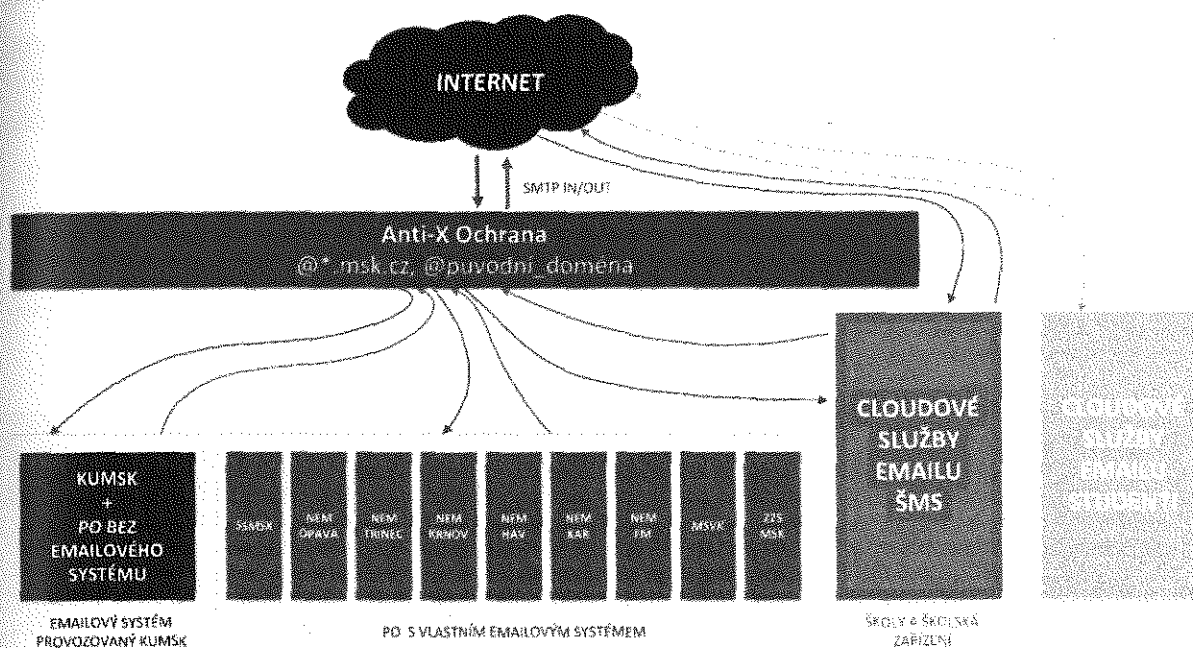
INTERNET

SMTP IN/OUT

Anti-X Ochrana
@*.msk.cz, @puvodni_domena

KUMSK + PO BEZ EMAILOVÉHO SYSTÉMU

SSMSK

NEM OPAVA

NEM TŘINEC

NEM KRNOV

NEM HAV

NEM KAR

NEM FM

MSVK

ZZS MSK

CLOUDOVÉ SLUŽBY EMAILU ŠMS

CLOUDOVÉ SLUŽBY EMAILU STUDENTI

EMAILOVÝ SYSTÉM PROVOZOVANÝ KUMSK

PO S VLASTNÍM EMAILOVÝM SYSTÉMEM

ŠKOLY A ŠKOLSKÁ ZAŘÍZENÍ